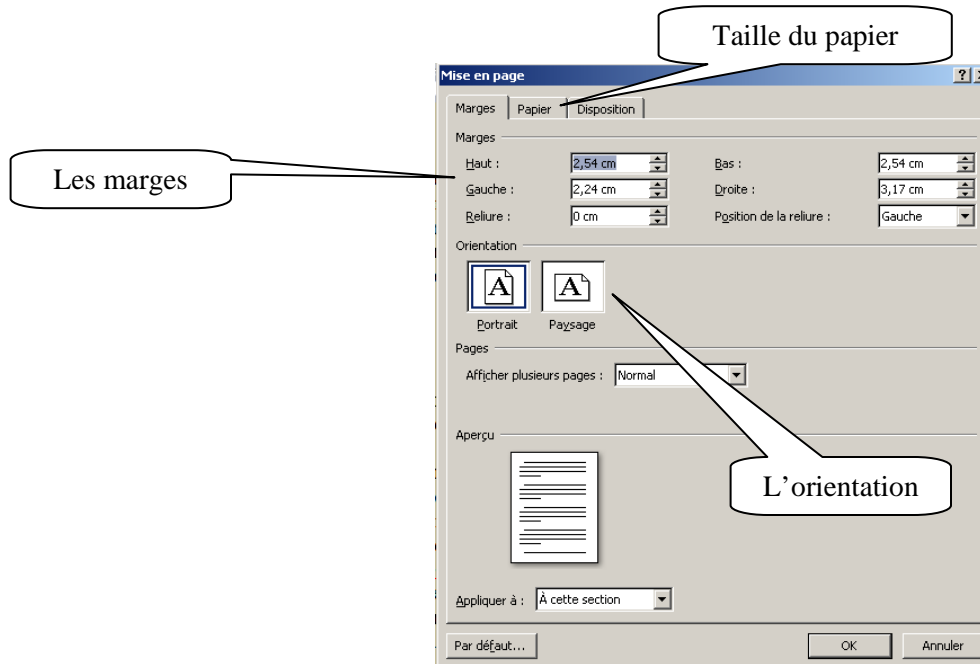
Taille du papier

Mise en page

? X

Marges | Papier | Disposition

Les marges

Marges

Haut : 2,54 cm

Bas : 2,54 cm

Gauche : 2,24 cm

Droite : 3,17 cm

Reliure : 0 cm

Position de la reliure : Gauche

Orientation

A

A

Portrait

Paysage

Pages

Afficher plusieurs pages : Normal

Aperçu

L'orientation

Appliquer à : À cette section

Par défaut...

OK

Annuler